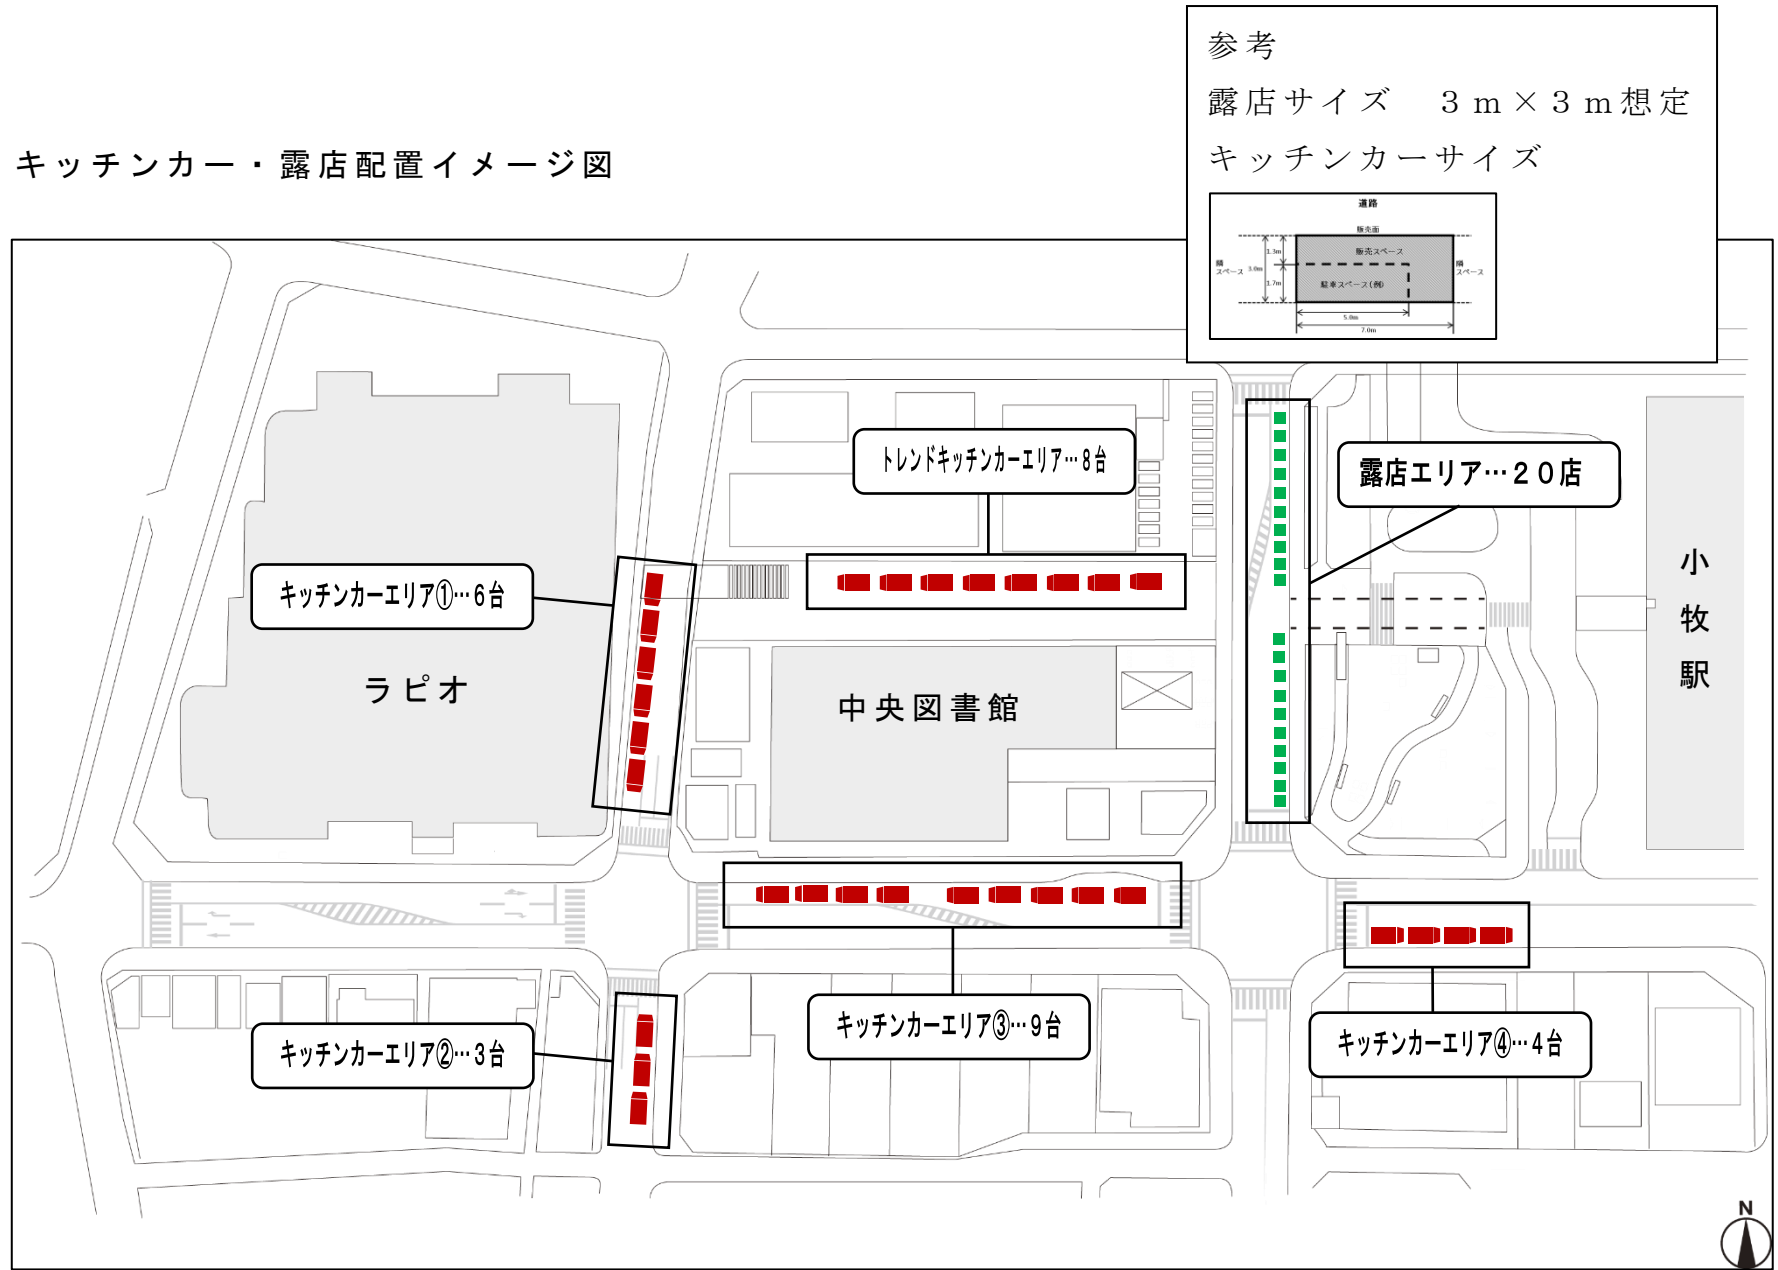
参考

露店サイズ　３ｍ×３ｍ想定

キッチンカーサイズ

道路

販売面

販売スペース

1.3m

3.0m

1.7m

駐車スペース(例)

横スペース

横スペース

5.0m

7.0m

キッチンカー・露店配置イメージ図

トレンドキッチンカーエリア…8台

露店エリア…２０店

キッチンカーエリア①…6台

ラピオ

中央図書館

小牧駅

キッチンカーエリア②…3台

キッチンカーエリア③…9台

キッチンカーエリア④…4台

N